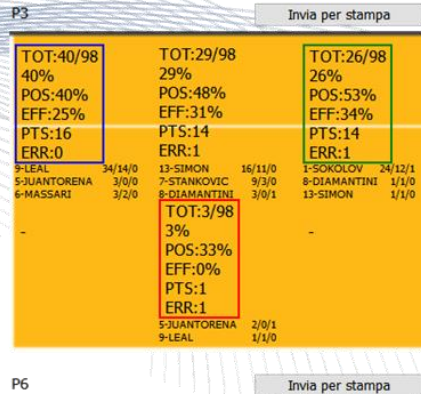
P3

Invia per stampa

TOT:40/98
40%
POS:40%
EFF:25%
PTS:16
ERR:0

9-LEAL 34/14/0
5-JUANTORENA 3/0/0
6-MASSARI 3/2/0

-

TOT:29/98
29%
POS:48%
EFF:31%
PTS:14
ERR:1

13-SIMON 16/11/0
7-STANKOVIC 9/3/0
8-DIAMANTINI 3/0/1

TOT:3/98
3%
POS:33%
EFF:0%
PTS:1
ERR:1

5-JUANTORENA 2/0/1
9-LEAL 1/1/0

TOT:26/98
26%
POS:53%
EFF:34%
PTS:14
ERR:1

1-SOKOLOV 24/12/1
8-DIAMANTINI 1/1/0
13-SIMON 1/1/0

-

P6

Invia per stampa